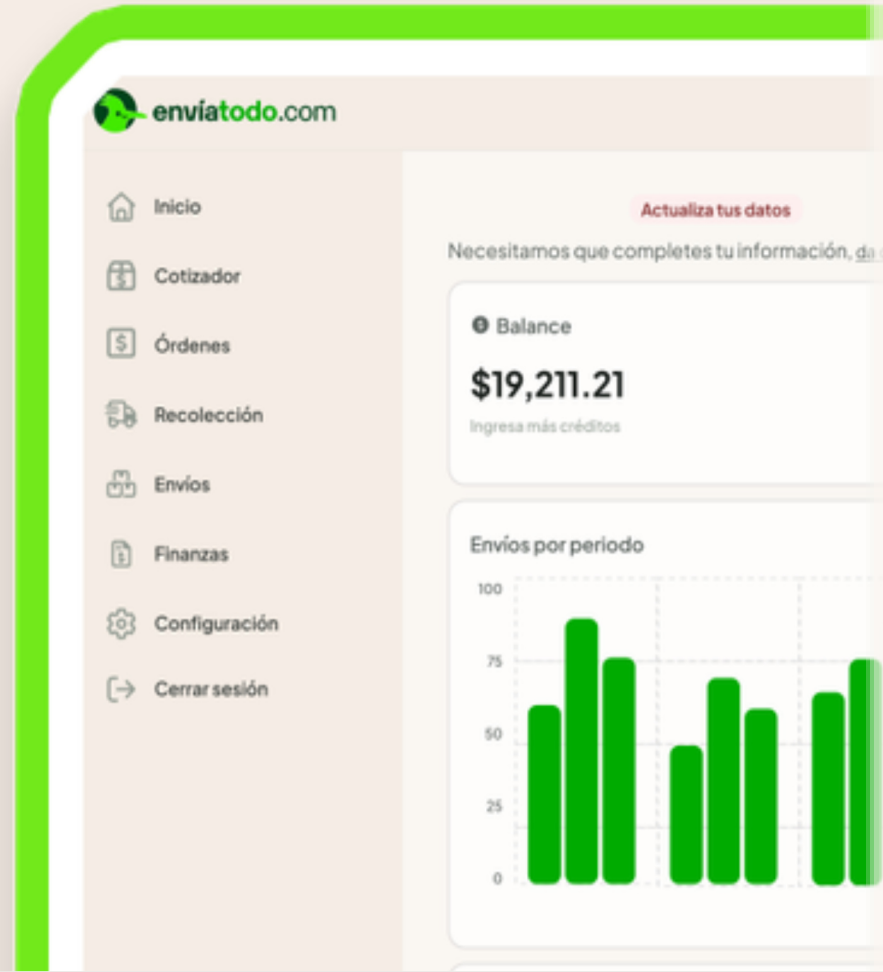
envíatodo.com

Inicio

Cotizador

Órdenes

Recolección

Envíos

Finanzas

Configuración

Cerrar sesión

Actualiza tus datos

Necesitamos que completes tu información, da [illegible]

Balance

$19,211.21

Ingresa más créditos

Envíos por periodo

100

75

50

25

0